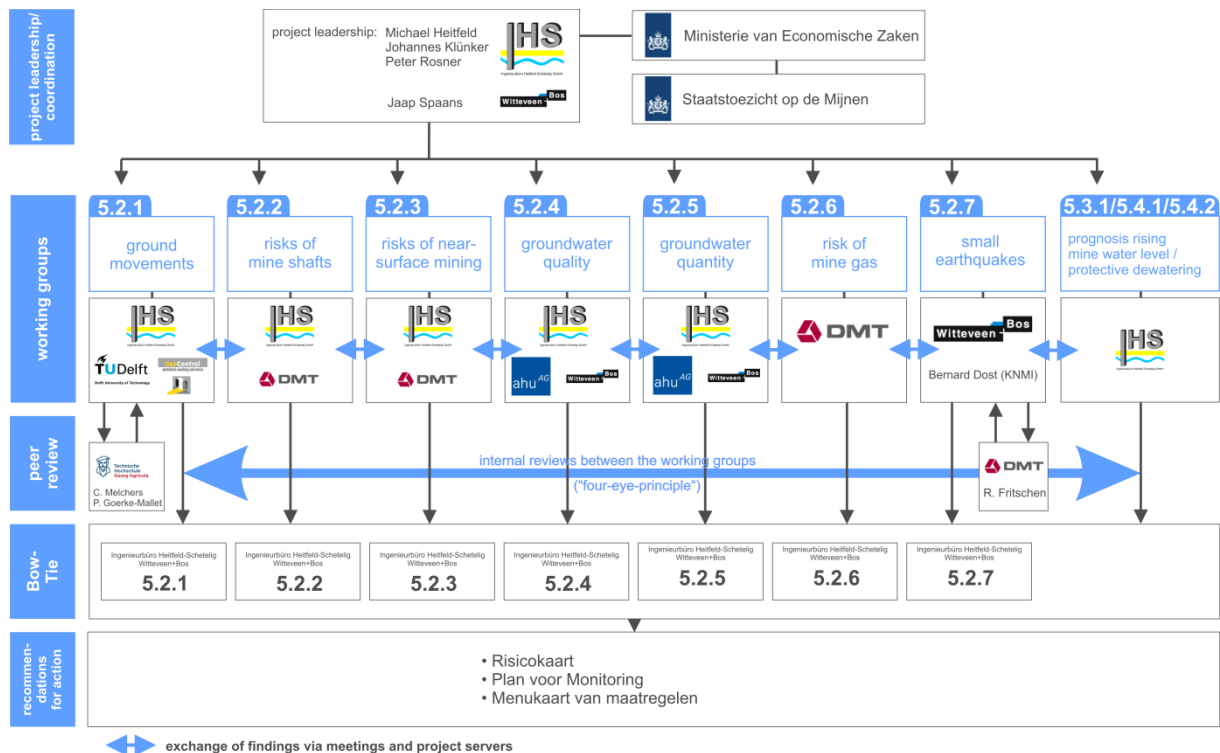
project leadership/ coordination

project leadership: Michael Heitfeld Johannes Klünker Peter Rosner

IHS
Ingenieurbüro Heitfeld-Schetelig GmbH

Jaap Spaans

Witteveen+Bos

Ministerie van Economische Zaken

Staatstoezicht op de Mijnen

working groups

5.2.1
ground movements

5.2.2
risks of mine shafts

5.2.3
risks of near-surface mining

5.2.4
groundwater quality

5.2.5
groundwater quantity

5.2.6
risk of mine gas

5.2.7
small earthquakes

5.3.1/5.4.1/5.4.2
prognosis rising mine water level / protective dewatering

IHS
TUDelft
Delft University of Technology
GeoControl

IHS
DMT

IHS
DMT

IHS
ahu AG
Witteveen+Bos

IHS
ahu AG
Witteveen+Bos

DMT

Witteveen+Bos
Bernard Dost (KNMI)

IHS

peer review

Technische Hochschule Georg Agricola
C. Melchers
P. Goerke-Mallet

internal reviews between the working groups
("four-eye-principle")

DMT
R. Fritschen

Bow-Tie

Ingenieurbüro Heitfeld-Schetelig Witteveen+Bos
5.2.1

Ingenieurbüro Heitfeld-Schetelig Witteveen+Bos
5.2.2

Ingenieurbüro Heitfeld-Schetelig Witteveen+Bos
5.2.3

Ingenieurbüro Heitfeld-Schetelig Witteveen+Bos
5.2.4

Ingenieurbüro Heitfeld-Schetelig Witteveen+Bos
5.2.5

Ingenieurbüro Heitfeld-Schetelig Witteveen+Bos
5.2.6

Ingenieurbüro Heitfeld-Schetelig Witteveen+Bos
5.2.7

recommendations for action

• Risicokaart
• Plan voor Monitoring
• Menukaart van maatregelen

exchange of findings via meetings and project servers